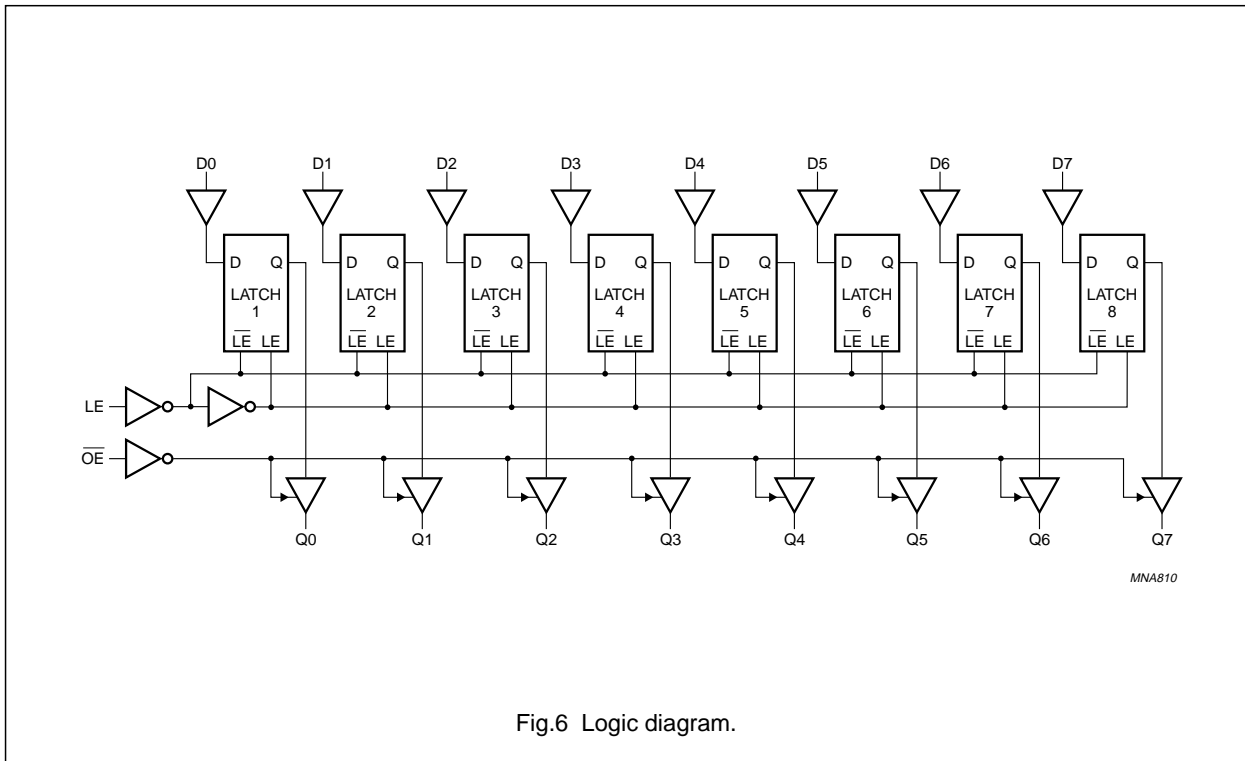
D0 D1 D2 D3 D4 D5 D6 D7

D Q LATCH 1 $\overline{LE}$ LE

D Q LATCH 2 $\overline{LE}$ LE

D Q LATCH 3 $\overline{LE}$ LE

D Q LATCH 4 $\overline{LE}$ LE

D Q LATCH 5 $\overline{LE}$ LE

D Q LATCH 6 $\overline{LE}$ LE

D Q LATCH 7 $\overline{LE}$ LE

D Q LATCH 8 $\overline{LE}$ LE

LE

$\overline{OE}$

Q0 Q1 Q2 Q3 Q4 Q5 Q6 Q7

MNA810

Fig.6 Logic diagram.